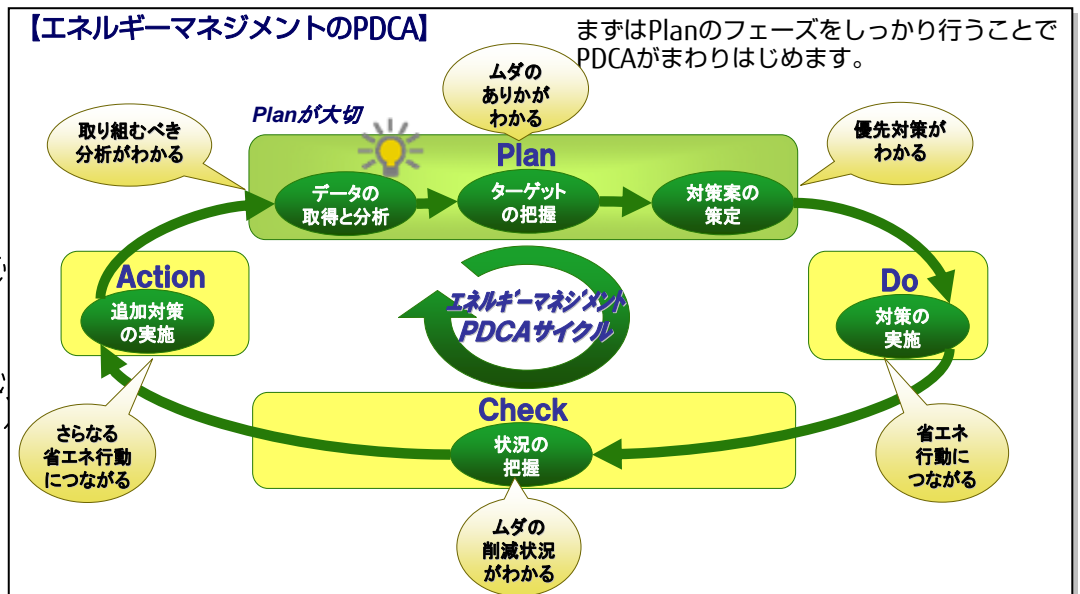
【エネルギーマネジメントのPDCA】

まずはPlanのフェーズをしっかり行うことでPDCAがまわりはじめます。

ムダのありかがわかる

Planが大切

取り組むべき分析がわかる

Plan

優先対策がわかる

データの取得と分析

ターゲットの把握

対策案の策定

Action

追加対策の実施

エネルギーマネジメントPDCAサイクル

Do

対策の実施

Check

状況の把握

さらなる省エネ行動につながる

省エネ行動につながる

ムダの削減状況がわかる